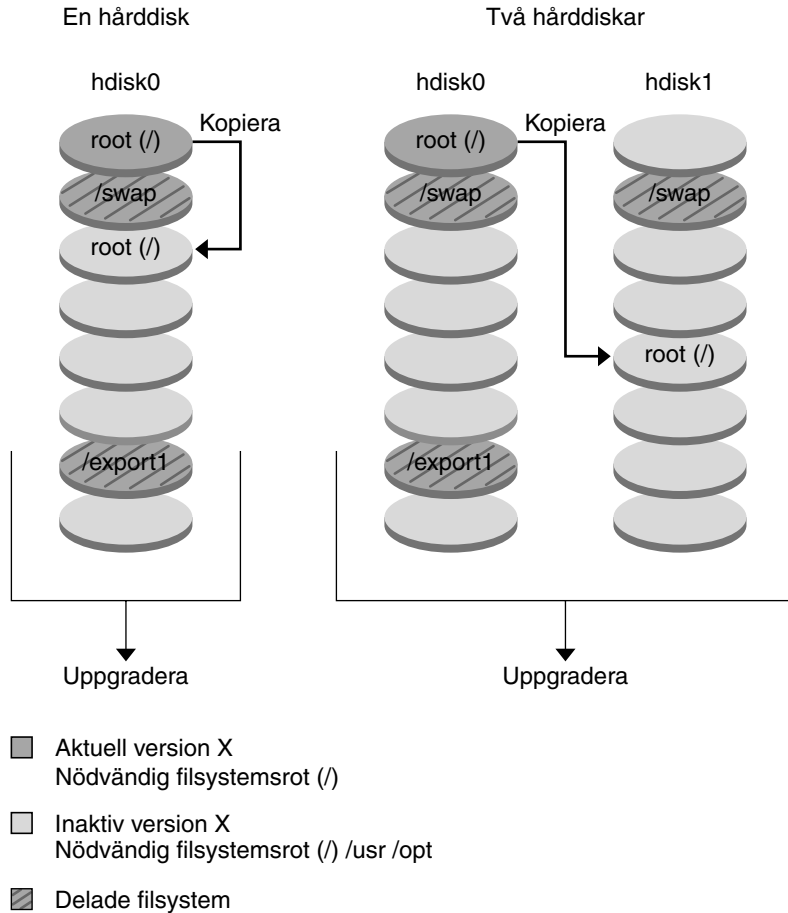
En hårddisk

Två hårddiskar

hdisk0

root (/)

Kopiera

/swap

root (/)

/export1

hdisk0

root (/)

Kopiera

/swap

/export1

hdisk1

/swap

root (/)

Uppgradera

Uppgradera

Aktuell version X
Nödvändig filsystemsrot (/)

Inaktiv version X
Nödvändig filsystemsrot (/) /usr /opt

Delade filsystem